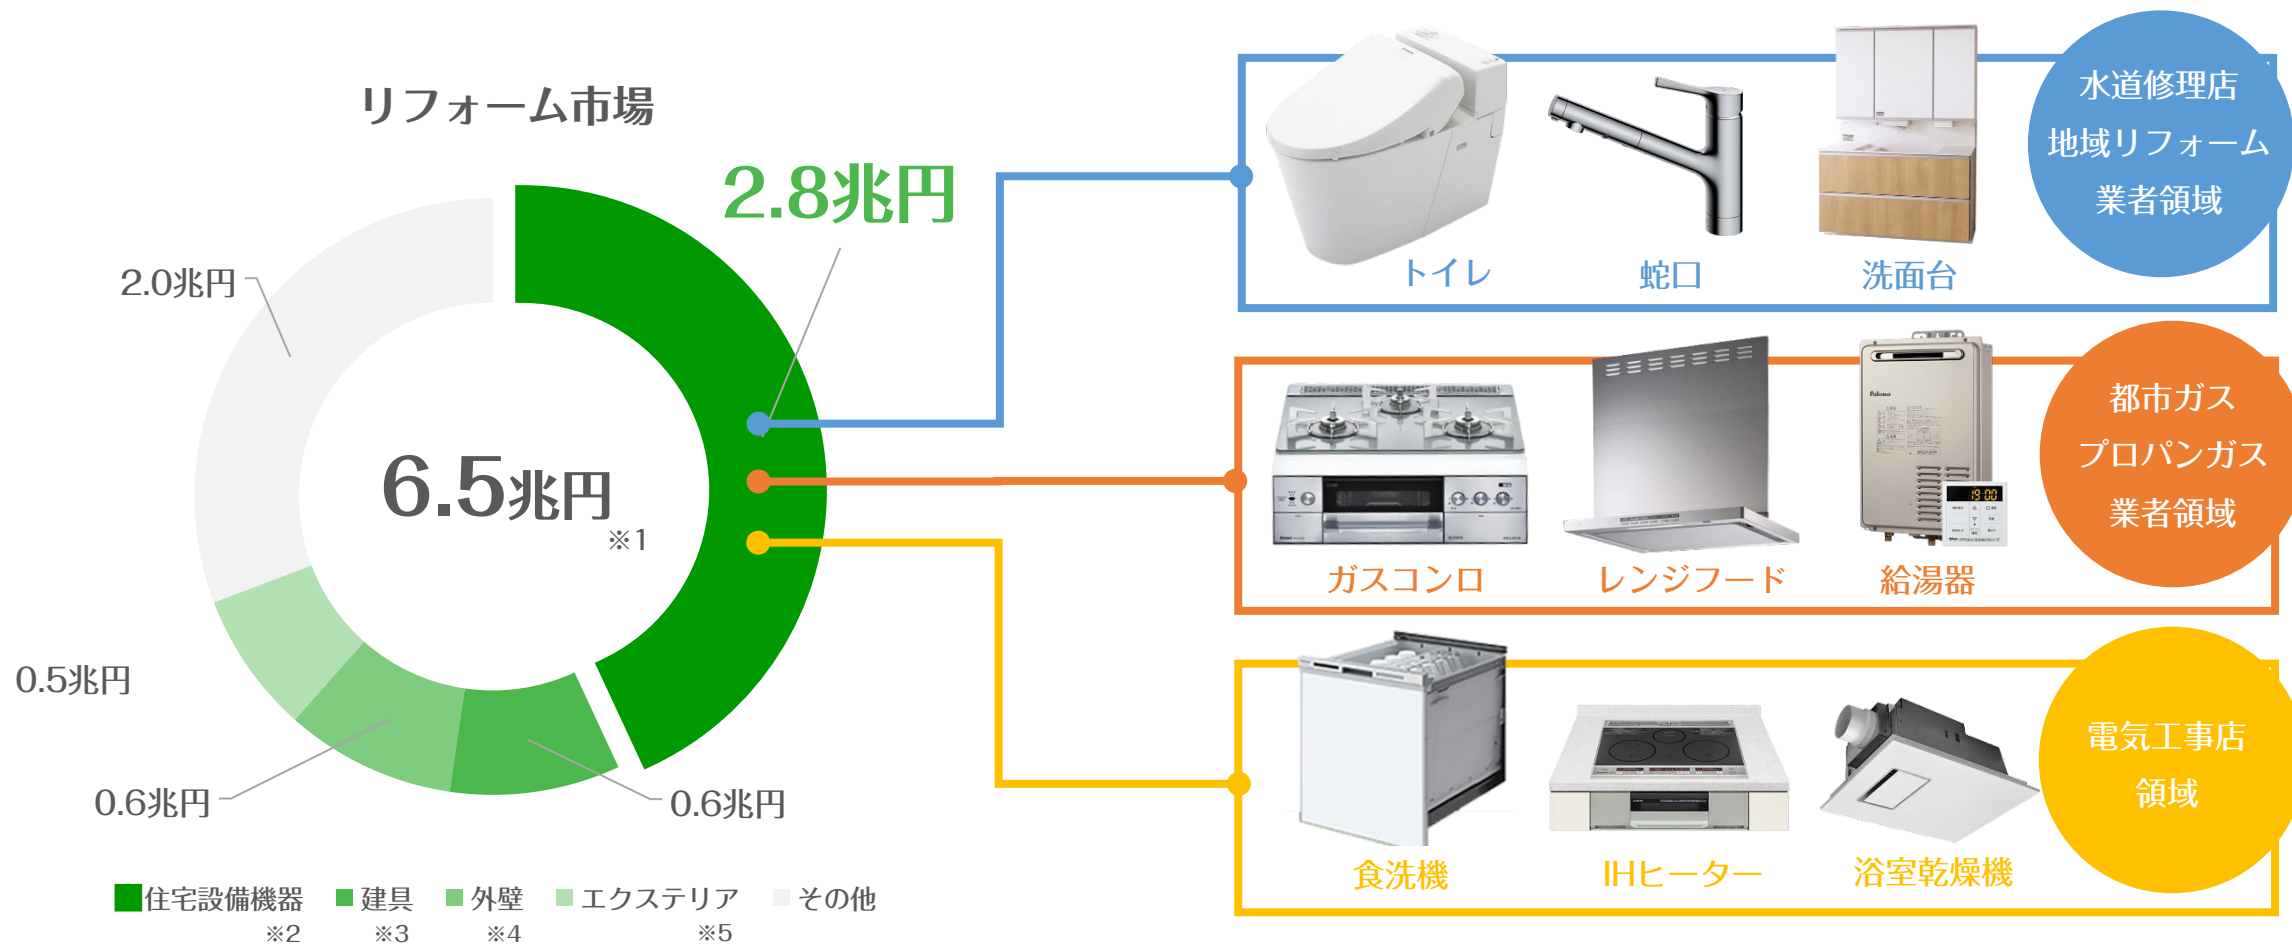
リフォーム市場

2.8兆円

2.0兆円

6.5兆円
※1

0.5兆円

0.6兆円

0.6兆円

住宅設備機器 ※2　建具 ※3　外壁 ※4　エクステリア ※5　その他

トイレ　蛇口　洗面台

水道修理店
地域リフォーム
業者領域

ガスコンロ　レンジフード　給湯器

都市ガス
プロパンガス
業者領域

食洗機　IHヒーター　浴室乾燥機

電気工事店
領域